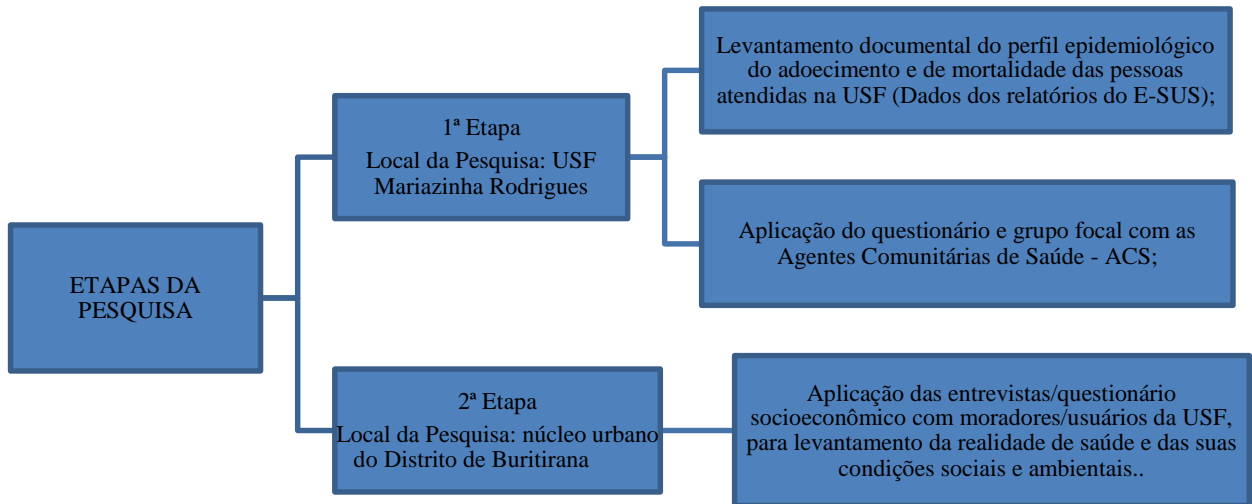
ETAPAS DA PESQUISA

1ª Etapa
Local da Pesquisa: USF Mariazinha Rodrigues

Levantamento documental do perfil epidemiológico do adoecimento e de mortalidade das pessoas atendidas na USF (Dados dos relatórios do E-SUS);

Aplicação do questionário e grupo focal com as Agentes Comunitárias de Saúde - ACS;

2ª Etapa
Local da Pesquisa: núcleo urbano do Distrito de Buritirana

Aplicação das entrevistas/questionário socioeconômico com moradores/usuários da USF, para levantamento da realidade de saúde e das suas condições sociais e ambientais..